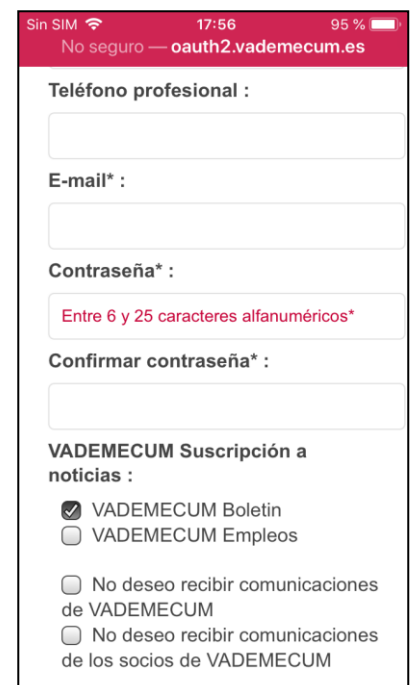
Sin SIM 17:56 95 %
No seguro — oauth2.vademecum.es

Teléfono profesional :

E-mail* :

Contraseña* :

Entre 6 y 25 caracteres alfanuméricos*

Confirmar contraseña* :

VADEMECUM Suscripción a noticias :

VADEMECUM Boletin
VADEMECUM Empleos

No deseo recibir comunicaciones de VADEMECUM
No deseo recibir comunicaciones de los socios de VADEMECUM